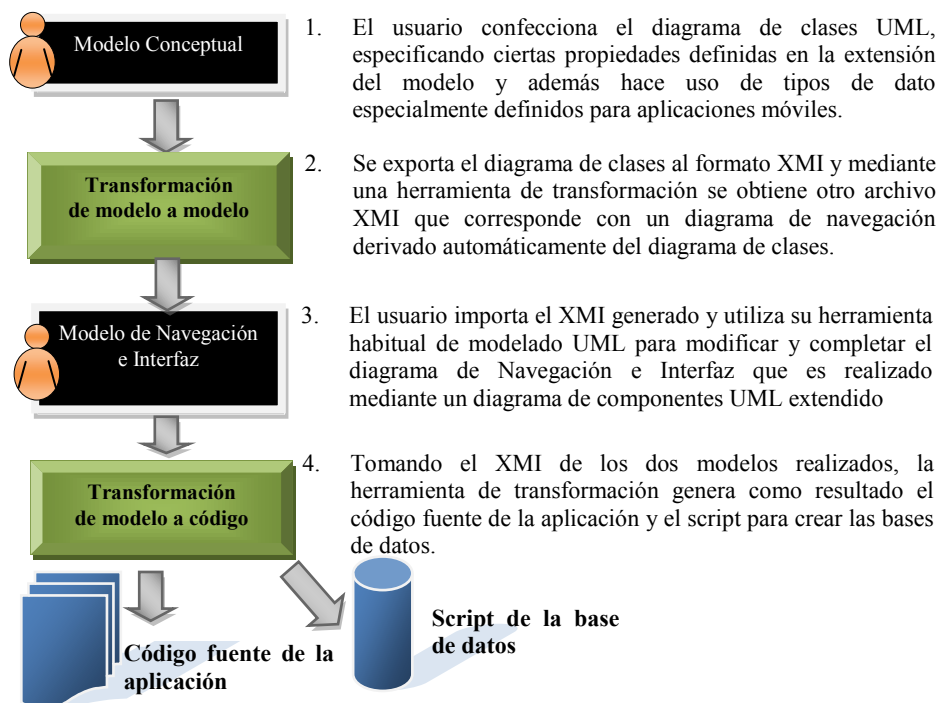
Modelo Conceptual

1. El usuario confecciona el diagrama de clases UML, especificando ciertas propiedades definidas en la extensión del modelo y además hace uso de tipos de dato especialmente definidos para aplicaciones móviles.

Transformación de modelo a modelo

2. Se exporta el diagrama de clases al formato XMI y mediante una herramienta de transformación se obtiene otro archivo XMI que corresponde con un diagrama de navegación derivado automáticamente del diagrama de clases.

Modelo de Navegación e Interfaz

3. El usuario importa el XMI generado y utiliza su herramienta habitual de modelado UML para modificar y completar el diagrama de Navegación e Interfaz que es realizado mediante un diagrama de componentes UML extendido

Transformación de modelo a código

4. Tomando el XMI de los dos modelos realizados, la herramienta de transformación genera como resultado el código fuente de la aplicación y el script para crear las bases de datos.

Script de la base de datos

Código fuente de la aplicación